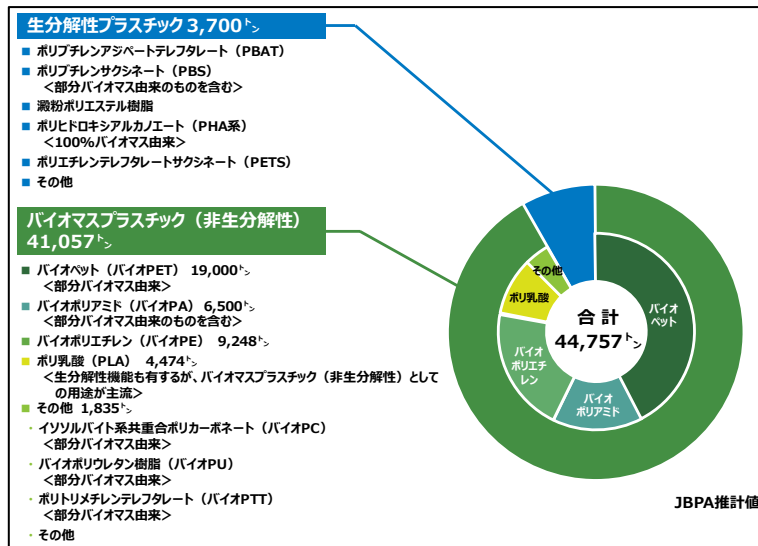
生分解性プラスチック 3,700トン

ポリブチレンアジペートテレフタレート（PBAT）
ポリブチレンサクシネート（PBS）
＜部分バイオマス由来のものを含む＞
澱粉ポリエステル樹脂
ポリヒドロキシアルカノエート（PHA系）
＜100%バイオマス由来＞
ポリエチレンテレフタレートサクシネート（PETS）
その他

バイオマスプラスチック（非生分解性）
41,057トン

バイオペット（バイオPET） 19,000トン
＜部分バイオマス由来＞
バイオポリアミド（バイオPA） 6,500トン
＜部分バイオマス由来のものを含む＞
バイオポリエチレン（バイオPE） 9,248トン
ポリ乳酸（PLA） 4,474トン
＜生分解性機能も有するが、バイオマスプラスチック（非生分解性）としての用途が主流＞
その他 1,835トン
・イソソルバイト系共重合ポリカーボネート（バイオPC）
＜部分バイオマス由来＞
・バイオポリウレタン樹脂（バイオPU）
＜部分バイオマス由来＞
・ポリトリメチレンテレフタレート（バイオPTT）
＜部分バイオマス由来＞
・その他

その他
ポリ乳酸
バイオペット
合 計
44,757トン
バイオポリエチレン
バイオポリアミド

JBPA推計値